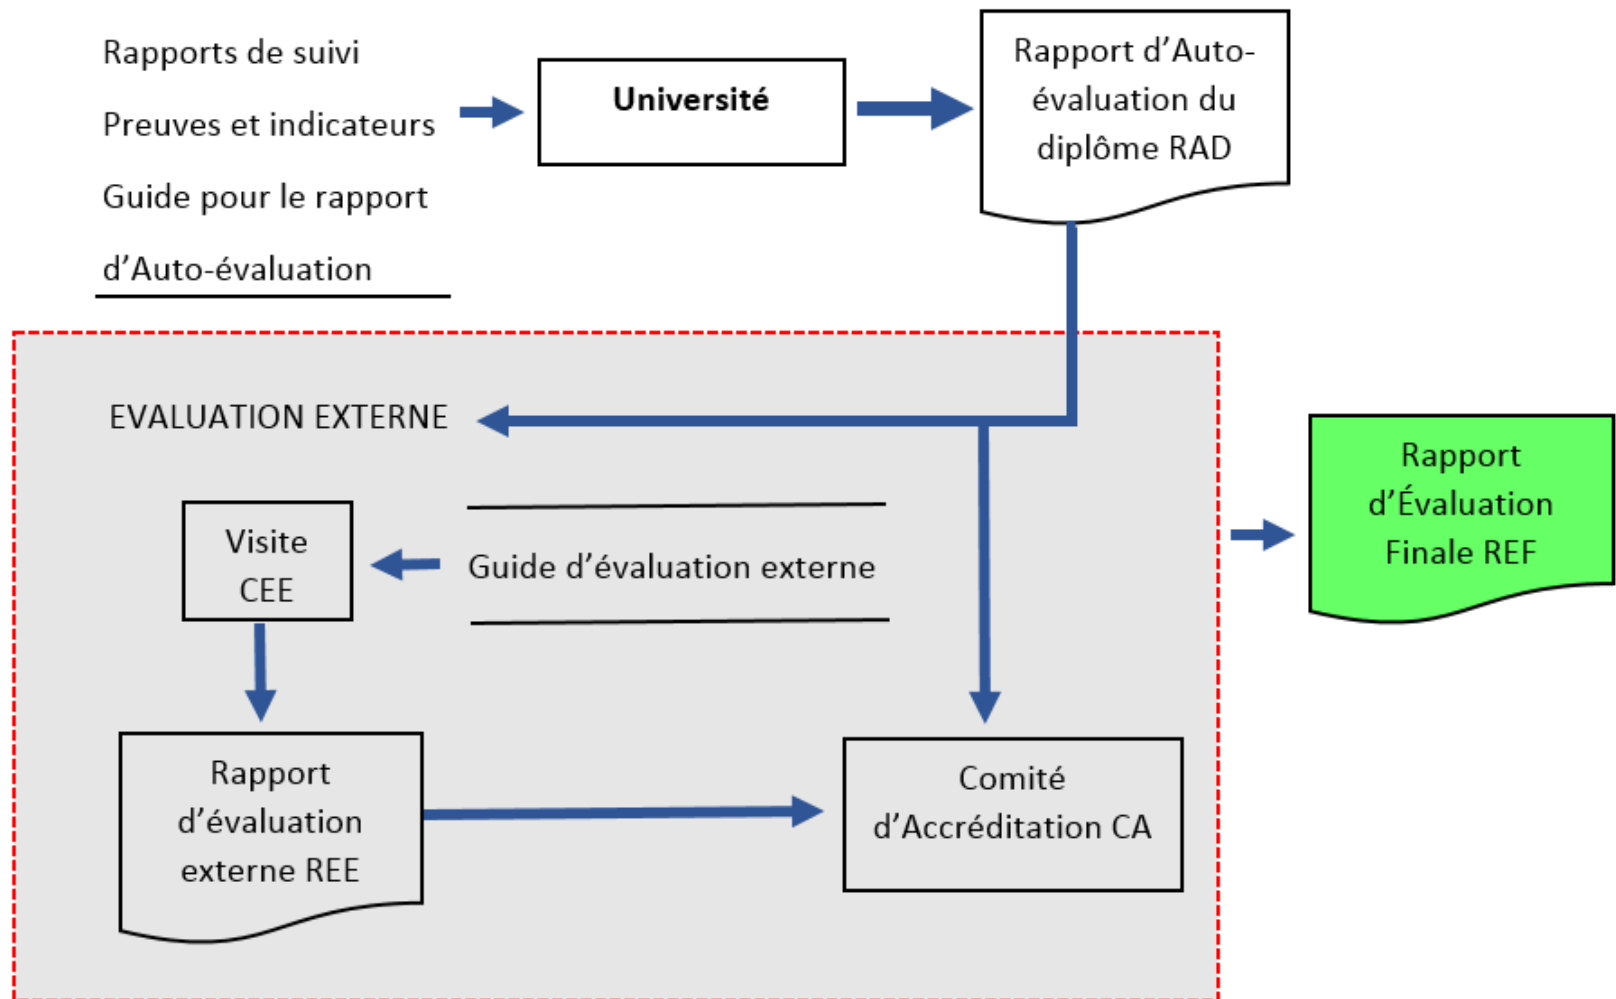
Rapports de suivi

Preuves et indicateurs

Guide pour le rapport d’Auto-évaluation

Université

Rapport d’Auto-évaluation du diplôme RAD

EVALUATION EXTERNE

Visite CEE

Guide d’évaluation externe

Rapport d’évaluation externe REE

Comité d’Accréditation CA

Rapport d’Évaluation Finale REF